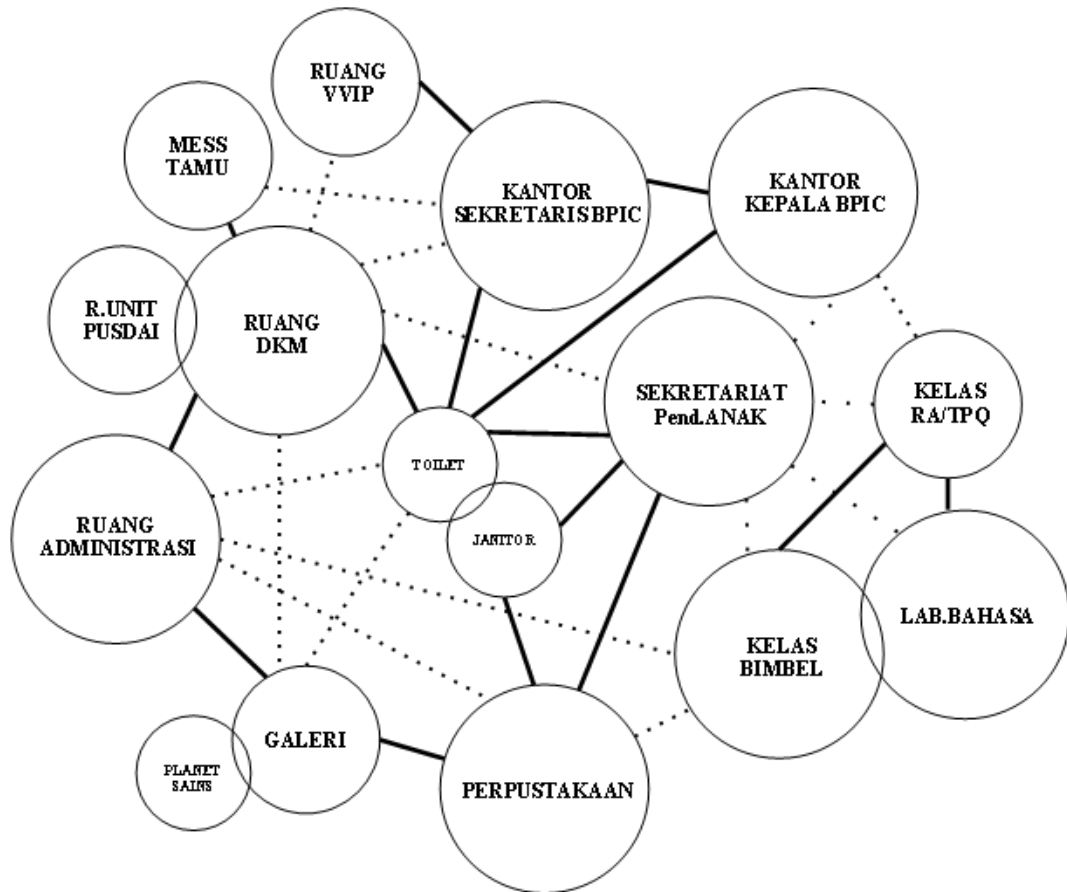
RUANG VVIP

MESS TAMU

KANTOR SEKRETARIS BPIC

KANTOR KEPALA BPIC

R.UNIT PUSDAI

RUANG DKM

SEKRETARIAT Pend.ANAK

KELAS RA/TPQ

TOILET

JANITOR

RUANG ADMINISTRASI

LAB.BAHASA

KELAS BIMBEL

GALERI

PLANET SAINS

PERPUSTAKAAN